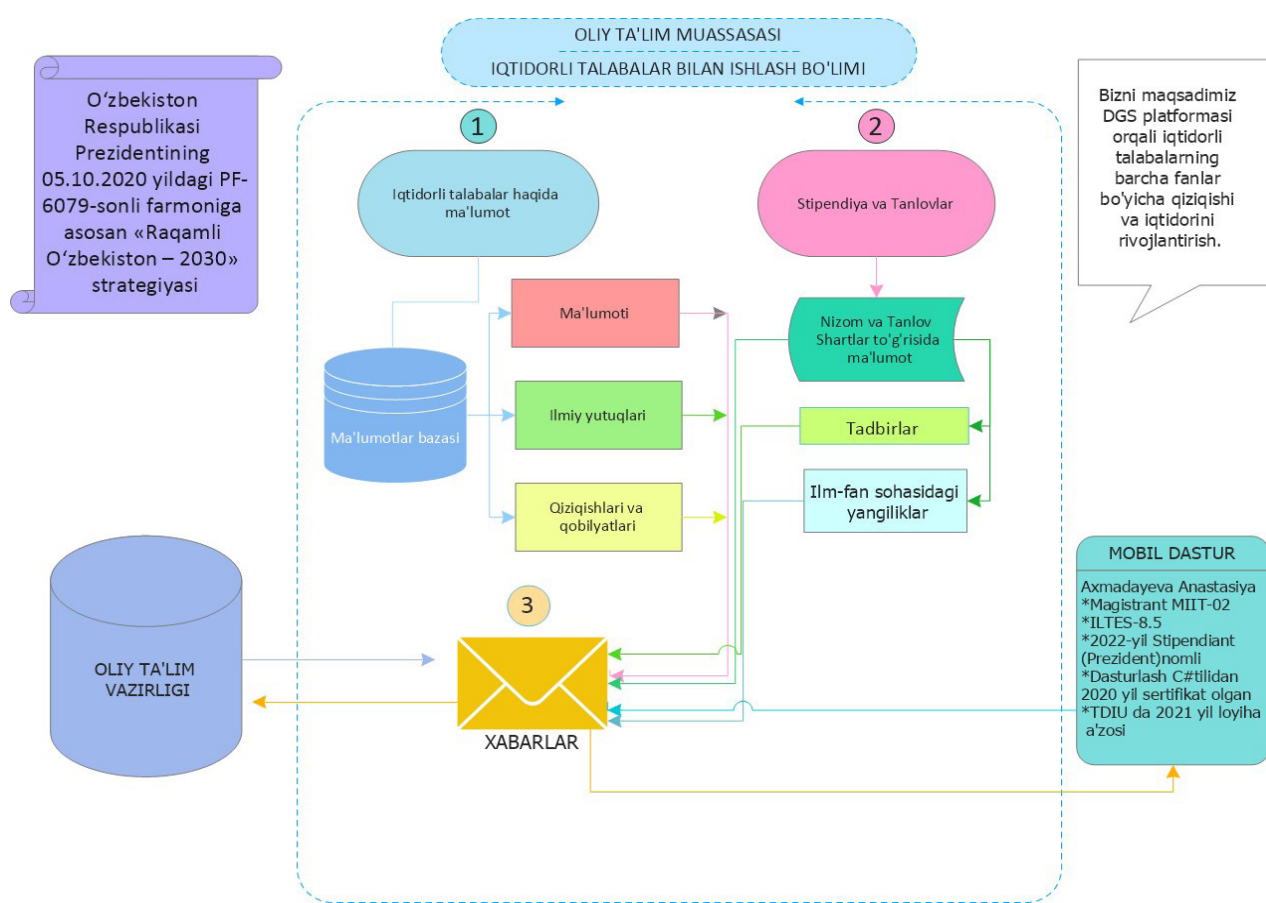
O‘zbekiston Respublikasi Prezidentining 05.10.2020 yildagi PF-6079-sonli farmoniga asosan «Raqamli O‘zbekiston – 2030» strategiyasi

OLIY TA'LIM MUASSASASI
IQTIDORLI TALABALAR BILAN ISHLASH BO'LIMI

Bizni maqsadimiz DGS platformasi orqali iqtidorli talabalarning barcha fanlar bo'yicha qiziqishi va iqtidorini rivojlantirish.

1

Iqtidorli talabalar haqida ma'lumot

2

Stipendiya va Tanlovlar

Ma'lumoti

Ma'lumotlar bazasi

Ilmiy yutuqlari

Qiziqishlari va qobilyatlari

Nizom va Tanlov Shartlar to'g'risida ma'lumot

Tadbirlar

Ilm-fan sohasidagi yangiliklar

MOBIL DASTUR

Axmadayeva Anastasiya
*Magistrant MIIT-02
*ILTES-8.5
*2022-yil Stipendiant (Prezident)nomli
*Dasturlash C#tilidan 2020 yil sertifikat olgan
*TDIU da 2021 yil loyiha a'zosi

3

OLIY TA'LIM VAZIRLIGI

XABARLAR